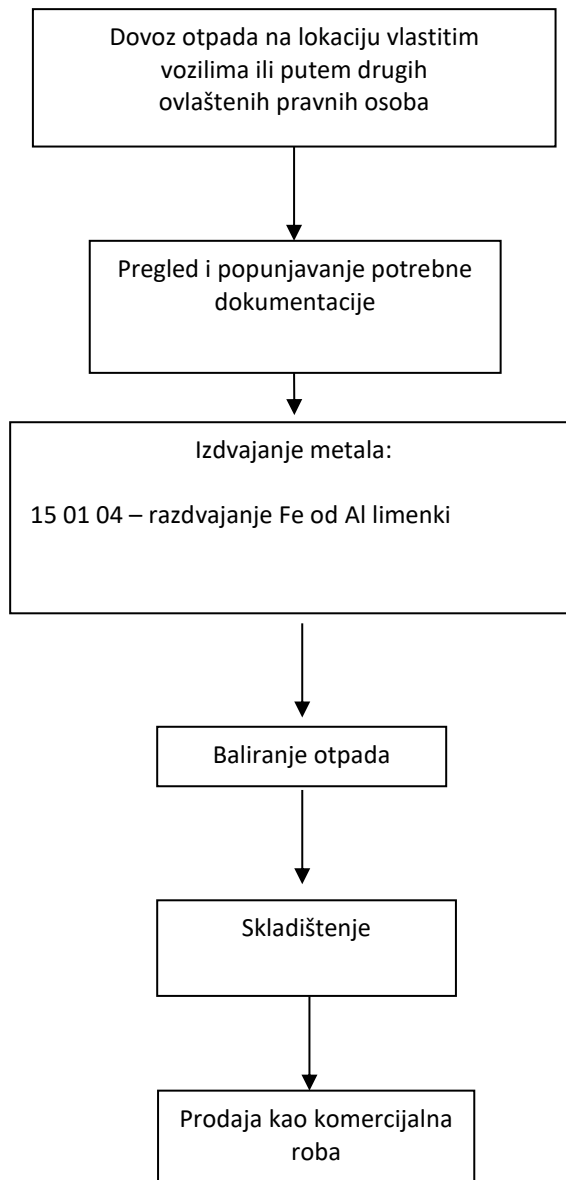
Dovoz otpada na lokaciju vlastitim vozilima ili putem drugih ovlaštenih pravnih osoba

Pregled i popunjavanje potrebne dokumentacije

Izdvajanje metala:

15 01 04 – razdvajanje Fe od Al limenki

Baliranje otpada

Skladištenje

Prodaja kao komercijalna roba